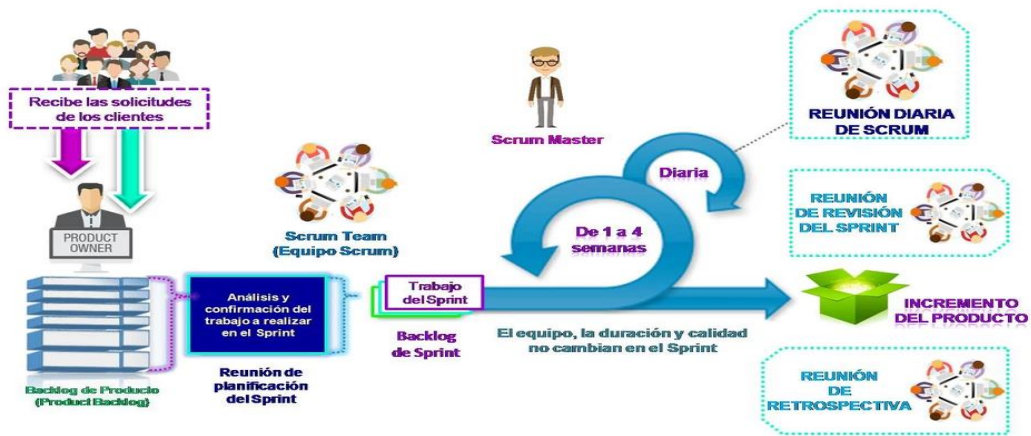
Recibe las solicitudes de los clientes

PRODUCT OWNER

Backlog de Producto (Product Backlog)

Análisis y confirmación del trabajo a realizar en el Sprint

Reunión de planificación del Sprint

Scrum Team (Equipo Scrum)

Trabajo del Sprint

Backlog de Sprint

Scrum Master

Diaria

De 1 a 4 semanas

El equipo, la duración y calidad no cambian en el Sprint

REUNIÓN DIARIA DE SCRUM

REUNIÓN DE REVISIÓN DEL SPRINT

INCREMENTO DEL PRODUCTO

REUNIÓN DE RETROSPECTIVA